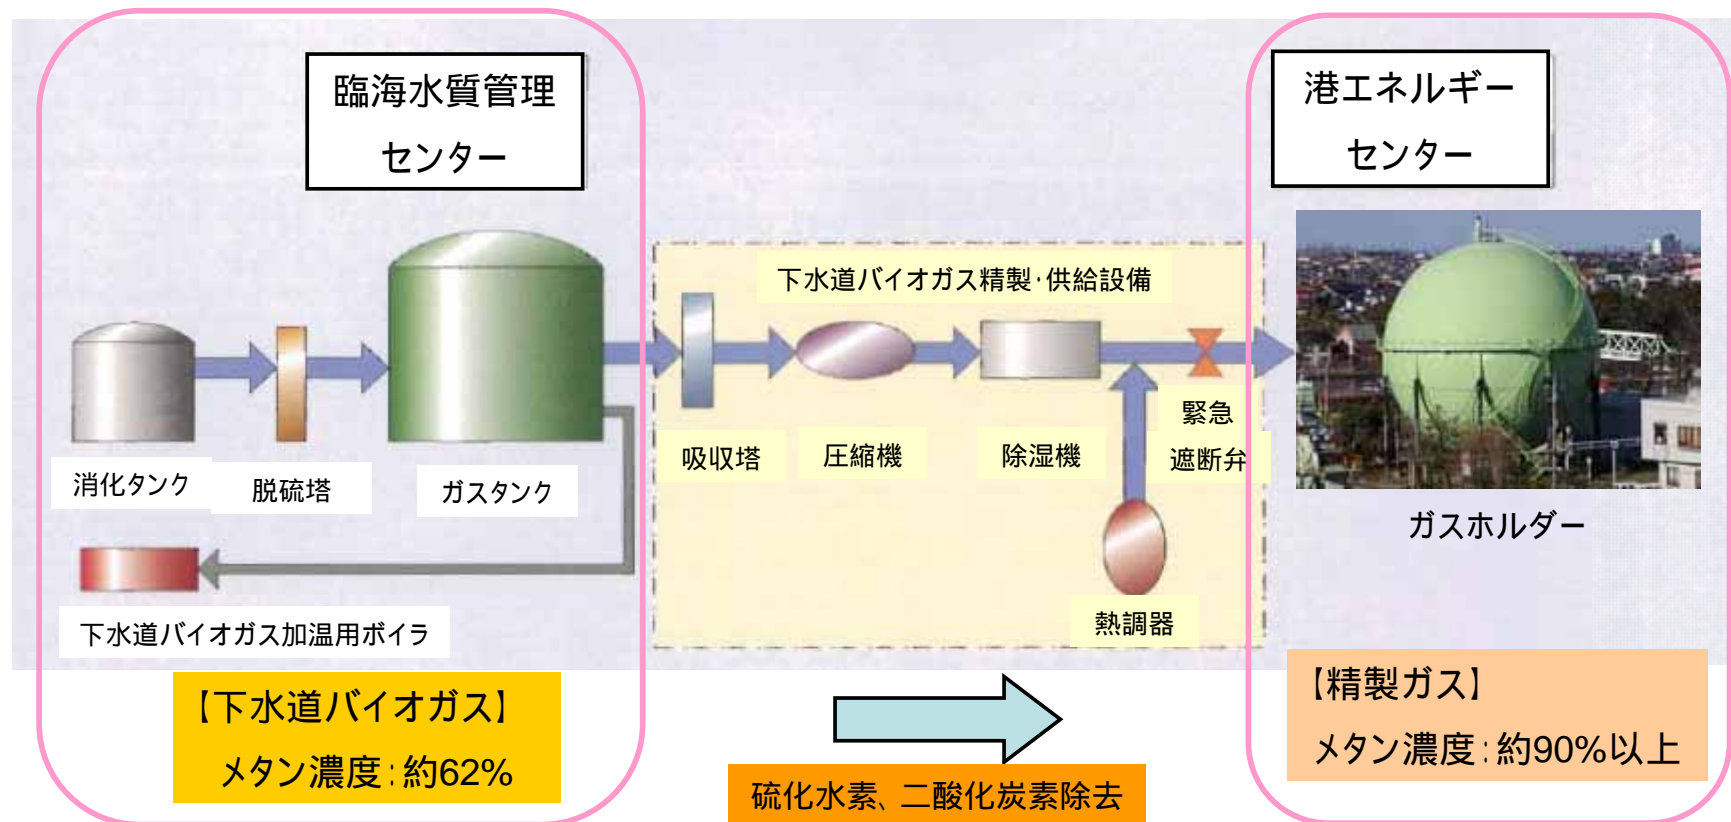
臨海水質管理センター

港エネルギーセンター

下水道バイオガス精製･供給設備

消化タンク

脱硫塔

ガスタンク

吸収塔

圧縮機

除湿機

緊急遮断弁

熱調器

下水道バイオガス加温用ボイラ

ガスホルダー

【下水道バイオガス】
メタン濃度：約62%

硫化水素、二酸化炭素除去

【精製ガス】
メタン濃度：約90%以上